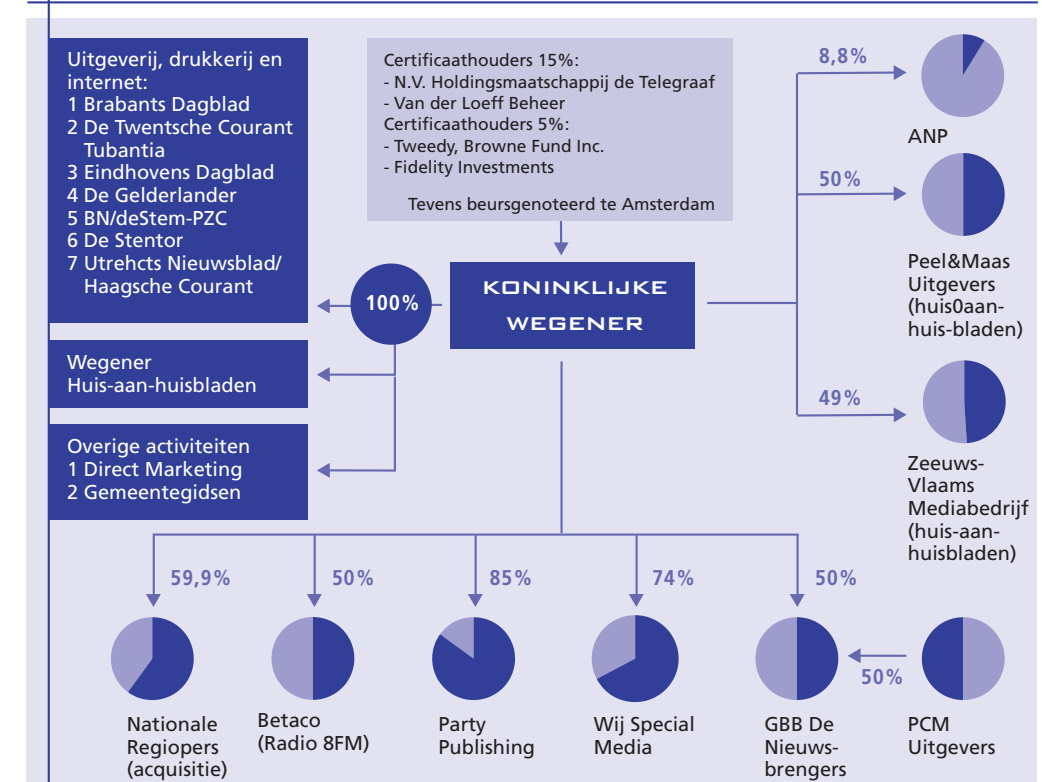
Uitgeverij, drukkerij en internet:
1 Brabants Dagblad
2 De Twentsche Courant Tubantia
3 Eindhovens Dagblad
4 De Gelderlander
5 BN/deStem-PZC
6 De Stentor
7 Utrehcts Nieuwsblad/ Haagsche Courant

Certificaathouders 15%:
- N.V. Holdingsmaatschappij de Telegraaf
- Van der Loeff Beheer
Certificaathouders 5%:
- Tweedy, Browne Fund Inc.
- Fidelity Investments

Tevens beursgenoteerd te Amsterdam

8,8%

ANP

50%

Peel&Maas Uitgevers (huis0aan-huis-bladen)

100%

KONINKLIJKE WEGENER

Wegener Huis-aan-huisbladen

49%

Zeeuws-Vlaams Mediabedrijf (huis-aan-huisbladen)

Overige activiteiten
1 Direct Marketing
2 Gemeentegidsen

59,9%

50%

85%

74%

50%

50%

Nationale Regiopers (acquisitie)

Betaco (Radio 8FM)

Party Publishing

Wij Special Media

GBB De Nieuws-brengers

PCM Uitgevers